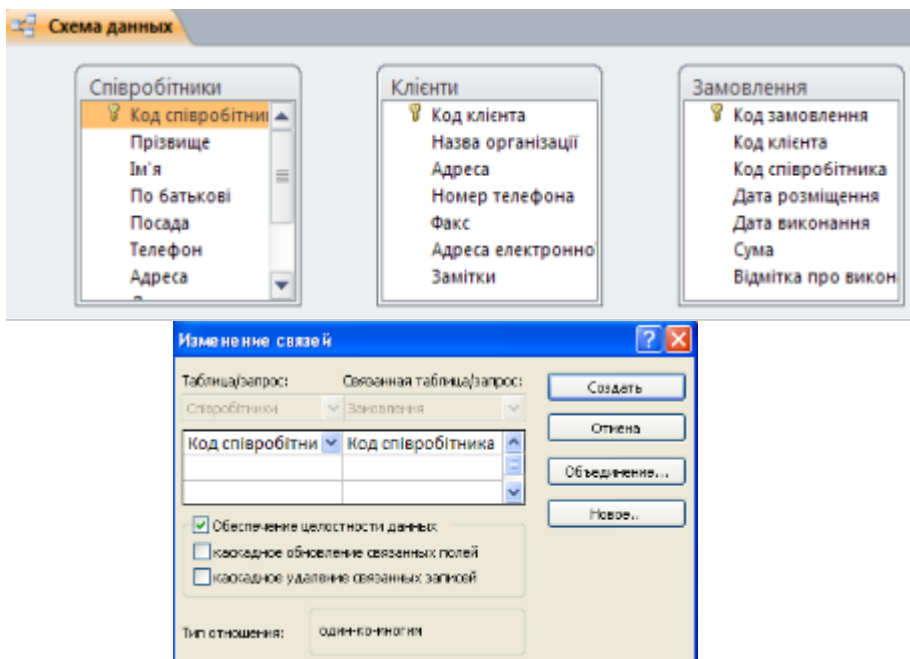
Схема данных

Співробітники
Код співробітни
Прізвище
Ім'я
По батькові
Посада
Телефон
Адреса

Клієнти
Код клієнта
Назва організації
Адреса
Номер телефона
Факс
Адреса електронно
Замітки

Замовлення
Код замовлення
Код клієнта
Код співробітника
Дата розміщення
Дата виконання
Сума
Відмітка про викон

Изменение связей

Таблица/запрос:
Связанная таблица/запрос:
Співробітники
Замовлення

| Код співробітни | Код співробітника |
|---|---|
| | |
| | |

Создать
Отмена
Объединение...
Новое...

Обеспечение целостности данных
каскадное обновление связанных полей
каскадное удаление связанных записей

Тип отношения:
один-ко-многим